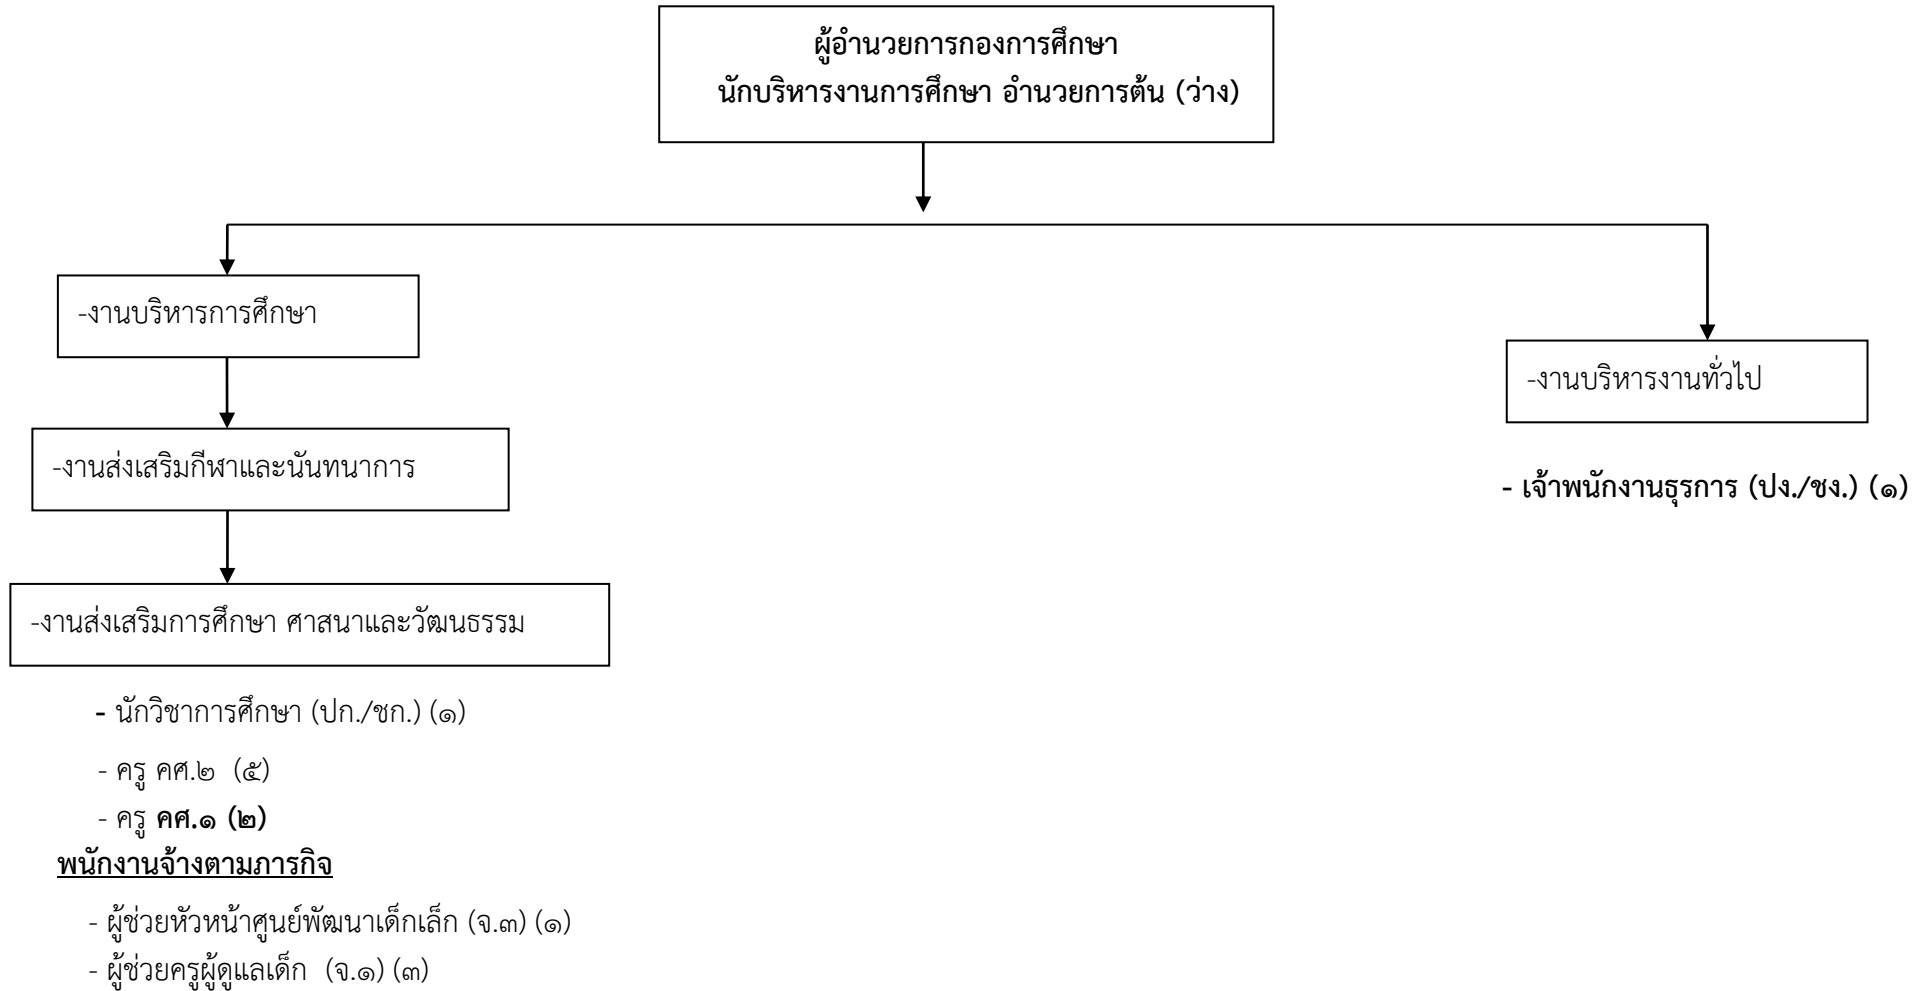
ผู้อำนวยการกองการศึกษา
นักบริหารงานการศึกษา อำนวยการต้น (ว่าง)

-งานบริหารการศึกษา

-งานส่งเสริมกีฬาและนันทนาการ

-งานส่งเสริมการศึกษา ศาสนาและวัฒนธรรม

- นักวิชาการศึกษา (ปก./ชก.) (๑)

- ครู คศ.๒ (๕)

- ครู คศ.๑ (๒)

พนักงานจ้างตามภารกิจ

- ผู้ช่วยหัวหน้าศูนย์พัฒนาเด็กเล็ก (จ.๓) (๑)

- ผู้ช่วยครูผู้ดูแลเด็ก (จ.๑) (๓)

-งานบริหารงานทั่วไป

- เจ้าพนักงานธุรการ (ปง./ชง.) (๑)